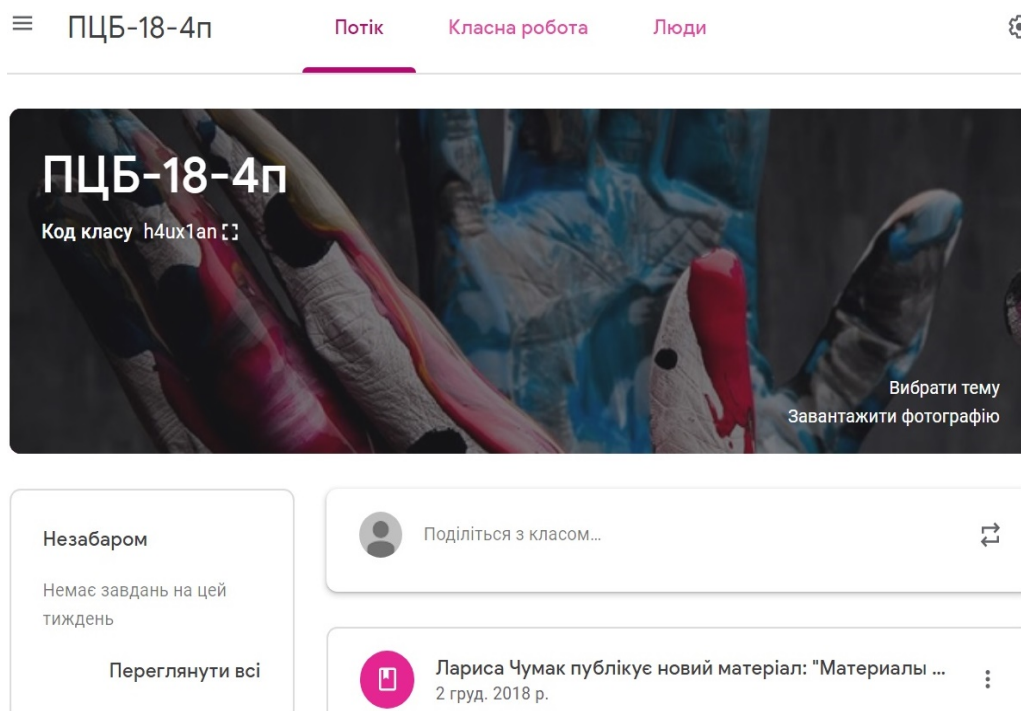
ПЦБ-18-4п

Потік

Класна робота

Люди

ПЦБ-18-4п

Код класу h4ux1an

Вибрати тему

Завантажити фотографію

Незабаром

Немає завдань на цей тиждень

Переглянути всі

Поділіться з класом...

Лариса Чумак публікує новий матеріал: "Материалы ...

2 груд. 2018 р.